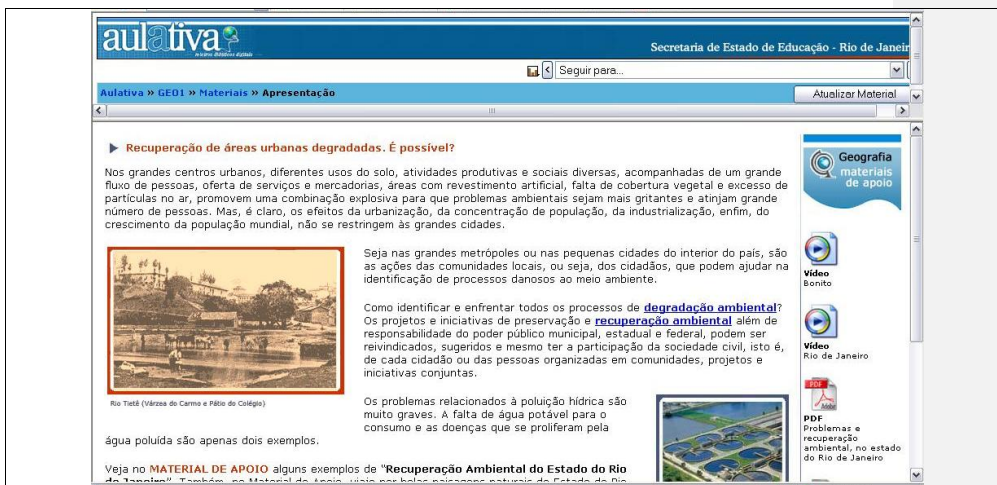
aulativa

Secretaria de Estado de Educação - Rio de Janeir

Seguir para...

Aulativa » GEO1 » Materiais » Apresentação

Atualizar Material

Recuperação de áreas urbanas degradadas. É possível?

Nos grandes centros urbanos, diferentes usos do solo, atividades produtivas e sociais diversas, acompanhadas de um grande fluxo de pessoas, oferta de serviços e mercadorias, áreas com revestimento artificial, falta de cobertura vegetal e excesso de partículas no ar, promovem uma combinação explosiva para que problemas ambientais sejam mais gritantes e atinjam grande número de pessoas. Mas, é claro, os efeitos da urbanização, da concentração de população, da industrialização, enfim, do crescimento da população mundial, não se restringem às grandes cidades.

Rio Tietê (Várzea do Carmo e Pátio do Colégio)

Seja nas grandes metrópoles ou nas pequenas cidades do interior do país, são as ações das comunidades locais, ou seja, dos cidadãos, que podem ajudar na identificação de processos danosos ao meio ambiente.

Como identificar e enfrentar todos os processos de degradação ambiental? Os projetos e iniciativas de preservação e recuperação ambiental além de responsabilidade do poder público municipal, estadual e federal, podem ser reivindicados, sugeridos e mesmo ter a participação da sociedade civil, isto é, de cada cidadão ou das pessoas organizadas em comunidades, projetos e iniciativas conjuntas.

Os problemas relacionados à poluição hídrica são muito graves. A falta de água potável para o consumo e as doenças que se proliferam pela água poluída são apenas dois exemplos.

Veja no MATERIAL DE APOIO alguns exemplos de "Recuperação Ambiental do Estado do Rio de Janeiro". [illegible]

Geografia materiais de apoio

Vídeo
Bonito

Vídeo
Rio de Janeiro

PDF
Problemas e recuperação ambiental, no estado do Rio de Janeiro